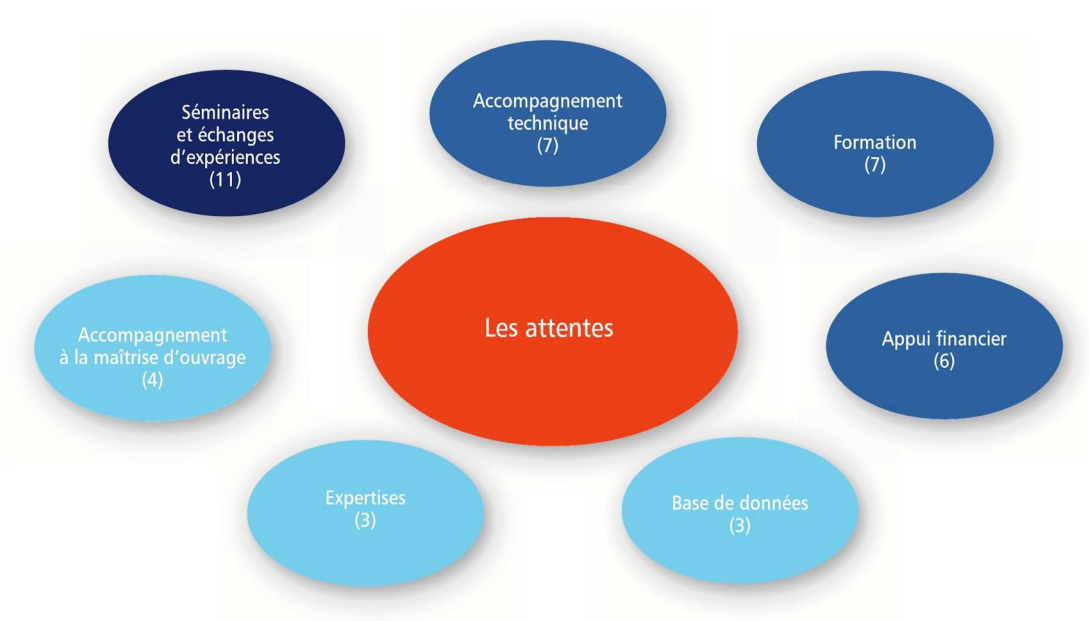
Séminaires et échanges d'expériences (11)

Accompagnement technique (7)

Formation (7)

Accompagnement à la maîtrise d'ouvrage (4)

Les attentes

Appui financier (6)

Expertises (3)

Base de données (3)